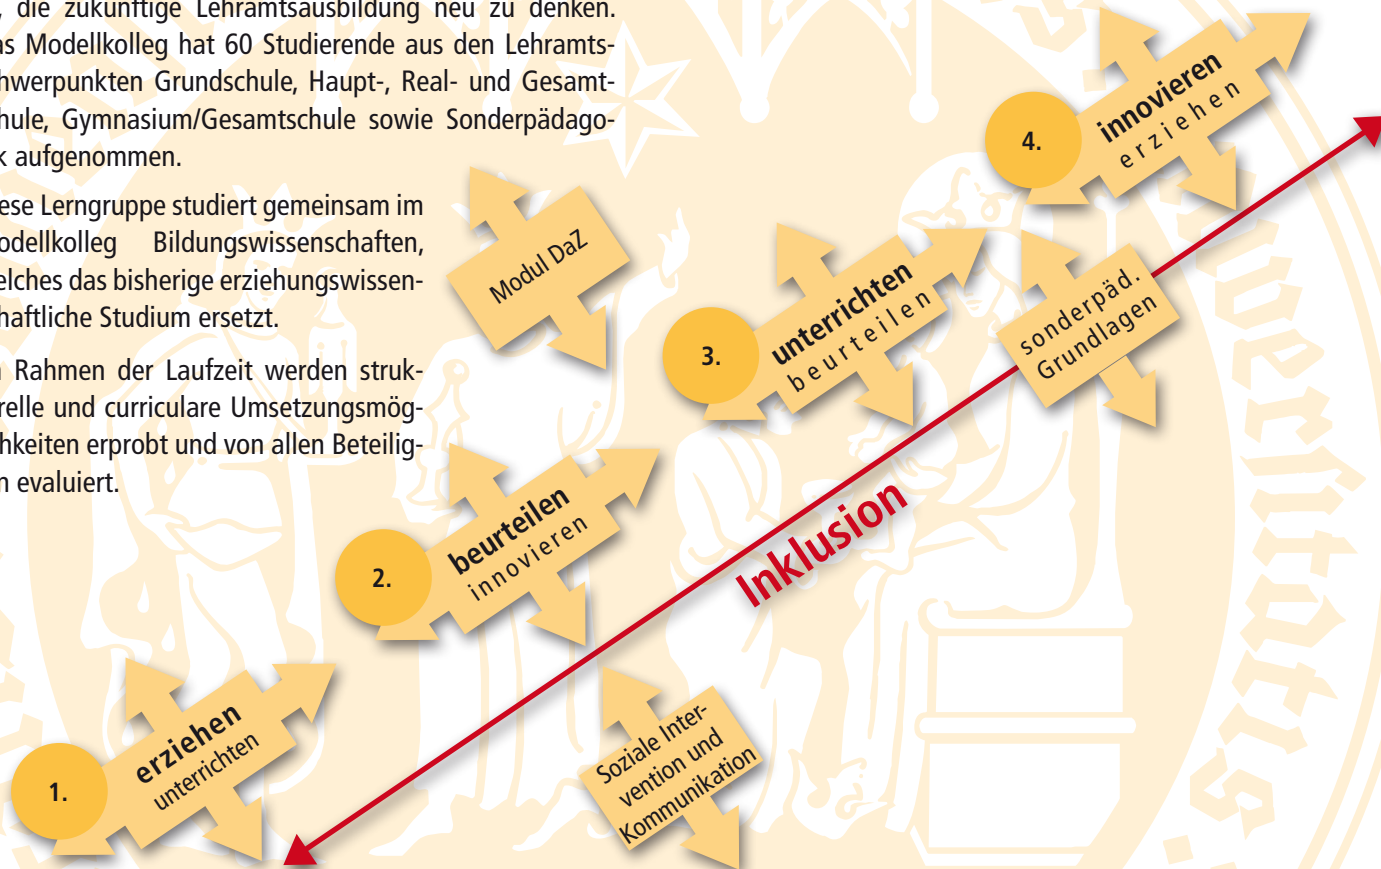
, die zukünftige Lehramtsausbildung neu zu denken. as Modellkolleg hat 60 Studierende aus den Lehramtshwerpunkten Grundschule, Haupt-, Real- und Gesamthule, Gymnasium/Gesamtschule sowie Sonderpädagok aufgenommen.

ese Lerngruppe studiert gemeinsam im odellkolleg Bildungswissenschaften, elches das bisherige erziehungswissenhaftliche Studium ersetzt.

Rahmen der Laufzeit werden strukrelle und curriculare Umsetzungsmöghkeiten erprobt und von allen Beteilign evaluiert.

4. innovieren erziehen

Modul DaZ

3. unterrichten beurteilen

sonderpäd. Grundlagen

2. beurteilen innovieren

Inklusion

1. erziehen unterrichten

Soziale Intervention und Kommunikation